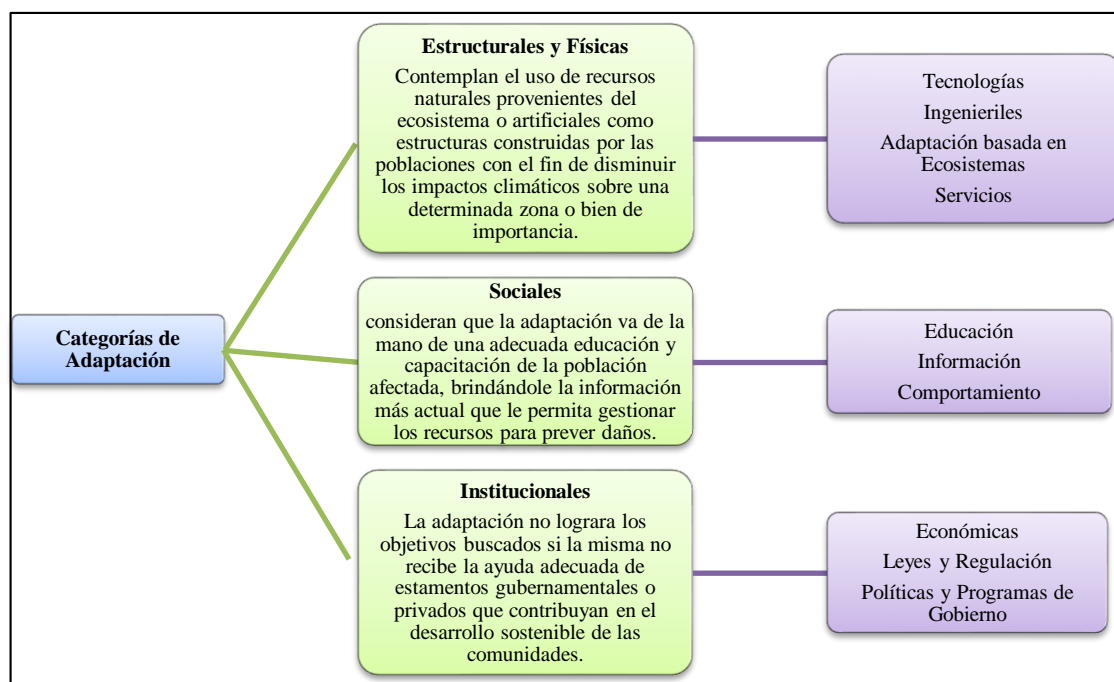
Categorías de Adaptación

Estructurales y Físicas

Contemplan el uso de recursos naturales provenientes del ecosistema o artificiales como estructuras construidas por las poblaciones con el fin de disminuir los impactos climáticos sobre una determinada zona o bien de importancia.

Tecnologías

Ingenieriles

Adaptación basada en Ecosistemas

Servicios

Sociales

consideran que la adaptación va de la mano de una adecuada educación y capacitación de la población afectada, brindándole la información más actual que le permita gestionar los recursos para prever daños.

Educación

Información

Comportamiento

Institucionales

La adaptación no lograra los objetivos buscados si la misma no recibe la ayuda adecuada de estamentos gubernamentales o privados que contribuyan en el desarrollo sostenible de las comunidades.

Económicas

Leyes y Regulación

Políticas y Programas de Gobierno